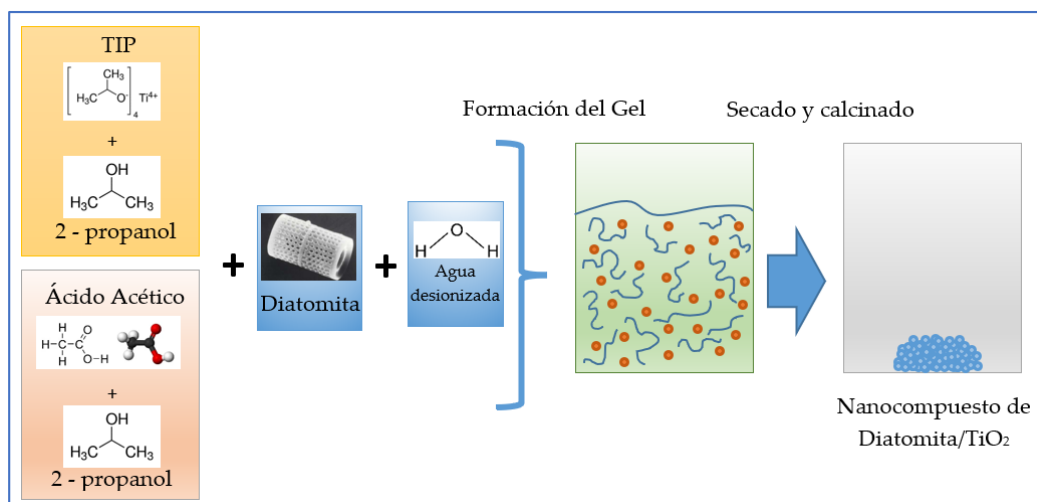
TIP

$\left[ H_3C \diagdown \overset{CH_3}{|} O^- \right]_4 Ti^{4+}$

+

OH

$H_3C$ $CH_3$

2 - propanol

Ácido Acético

H O
H–C–C
H O–H

+

OH

$H_3C$ $CH_3$

2 - propanol

+

Diatomita

+

H O H

Agua desionizada

Formación del Gel

Secado y calcinado

Nanocompuesto de Diatomita/TiO$_2$